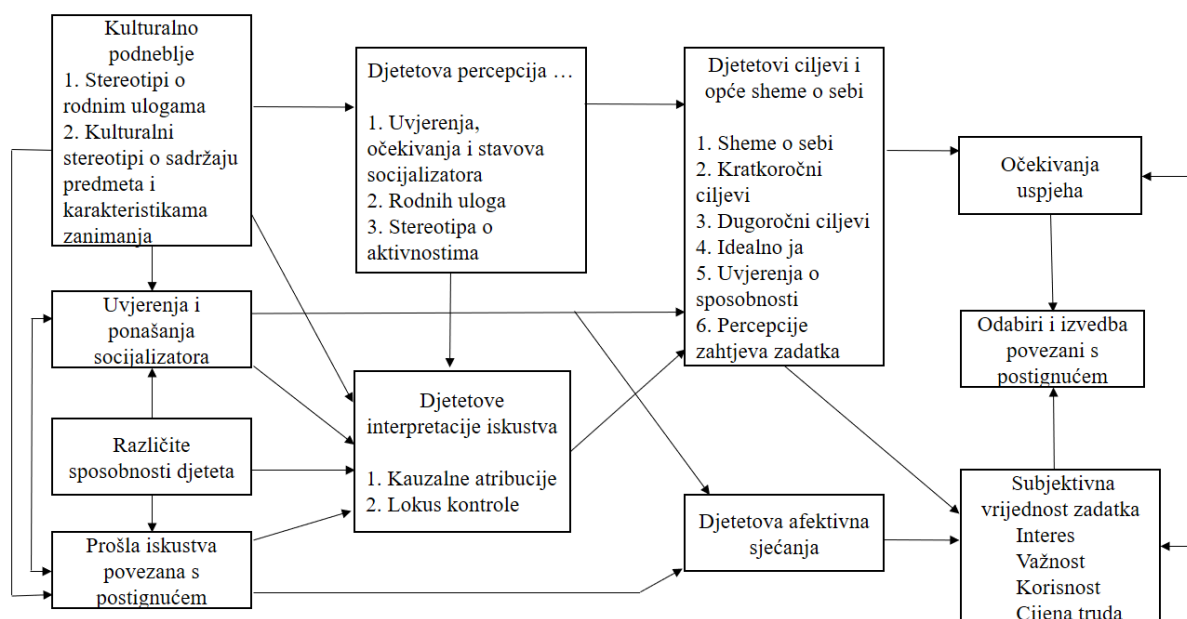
Kulturalno podneblje
1. Stereotipi o rodnim ulogama
2. Kulturalni stereotipi o sadržaju predmeta i karakteristikama zanimanja

Djetetova percepcija …

1. Uvjerenja, očekivanja i stavova socijalizatora
2. Rodnih uloga
3. Stereotipa o aktivnostima

Djetetovi ciljevi i opće sheme o sebi

1. Sheme o sebi
2. Kratkoročni ciljevi
3. Dugoročni ciljevi
4. Idealno ja
5. Uvjerenja o sposobnosti
6. Percepcije zahtjeva zadatka

Očekivanja uspjeha

Uvjerenja i ponašanja socijalizatora

Odabiri i izvedba povezani s postignućem

Djetetove interpretacije iskustva

1. Kauzalne atribucije
2. Lokus kontrole

Različite sposobnosti djeteta

Djetetova afektivna sjećanja

Subjektivna vrijednost zadatka
Interes
Važnost
Korisnost
Cijena truda

Prošla iskustva povezana s postignućem